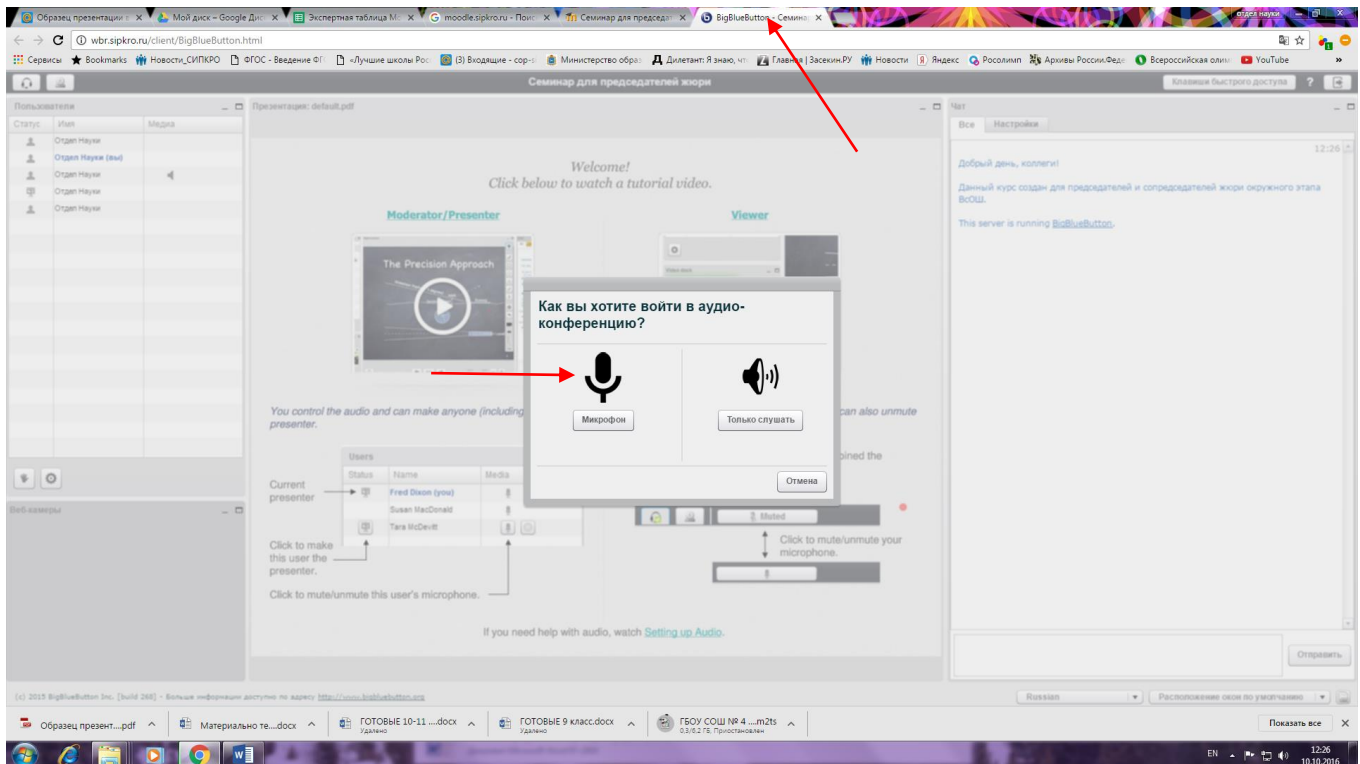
Образец презентации × | Мой диск – Google Дис × | Экспертная таблица М × | moodle.sipkro.ru - Поис × | Семинар для председа × | BigBlueButton - Семина ×
отдел науки

wbr.sipkro.ru/client/BigBlueButton.html

Сервисы | Bookmarks | Новости_СИПКРО | ФГОС - Введение ФГ | «Лучшие школы Рос | (3) Входящие - cop-s | Министерство обра | Дилетант: Я знаю, что | Главная | Засекин.РУ | Новости | Яндекс | Росолимп | Архивы России.Феде | Всероссийская олим | YouTube

Семинар для председателей жюри
Клавиши быстрого доступа ?

Пользователи
Статус | Имя | Медиа
Отдел Науки
Отдел Науки (вы)
Отдел Науки
Отдел Науки
Отдел Науки

Веб-камеры

Презентация: default.pdf

Welcome!
Click below to watch a tutorial video.

Moderator/Presenter
Viewer

The Precision Approach

You control the audio and can make anyone (including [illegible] can also unmute presenter.

Users
Status | Name | Media
Current presenter
Fred Dixon (you)
Susan MacDonald
Tara McDevitt
Click to make this user the presenter.
Click to mute/unmute this user's microphone.
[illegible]oined the
Muted
Click to mute/unmute your microphone.

If you need help with audio, watch Setting up Audio.

Как вы хотите войти в аудио-конференцию?
Микрофон
Только слушать
Отмена

Чат
Все | Настройки
12:26
Добрый день, коллеги!
Данный курс создан для председателей и сопредседателей жюри окружного этапа ВсОШ.
This server is running BigBlueButton.

Отправить

(c) 2015 BigBlueButton Inc. [build 266] - Больше информации доступно по адресу http://www.bigbluebutton.org
Russian
Расположение окон по умолчанию

Образец презент....pdf | Материально те....docx | ГОТОВЫЕ 10-11 ....docx Удалено | ГОТОВЫЕ 9 класс.docx Удалено | ГБОУ СОШ № 4 ....m2ts 0,3/6,2 ГБ, Приостановлен
Показать все

EN 12:26 10.10.2016